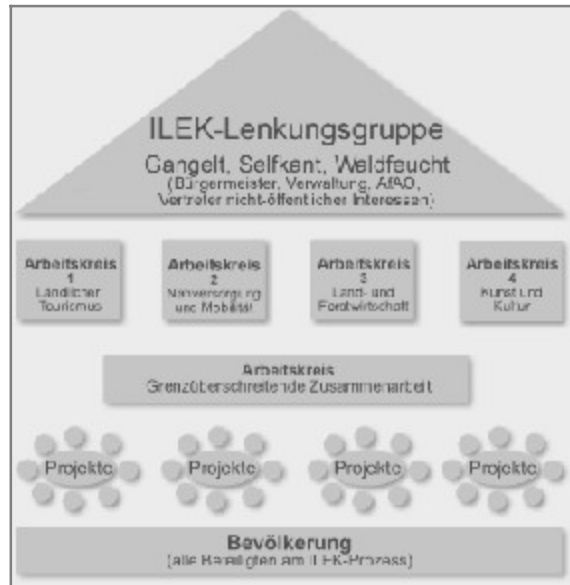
ILEK-Lenkungsgruppe
Gangelt, Selfkant, Waldfeucht
(Bürgermeister, Verwaltung, AfAO, Vertreter nicht-öffentlicher Interessen)

Arbeitskreis 1
Ländlicher Tourismus

Arbeitskreis 2
Nahversorgung und Mobilität

Arbeitskreis 3
Land- und Forstwirtschaft

Arbeitskreis 4
Kunst und Kultur

Arbeitskreis
Grenzüberschreitende Zusammenarbeit

Projekte

Projekte

Projekte

Projekte

Bevölkerung
(alle Beteiligten am ILEK-Prozess)